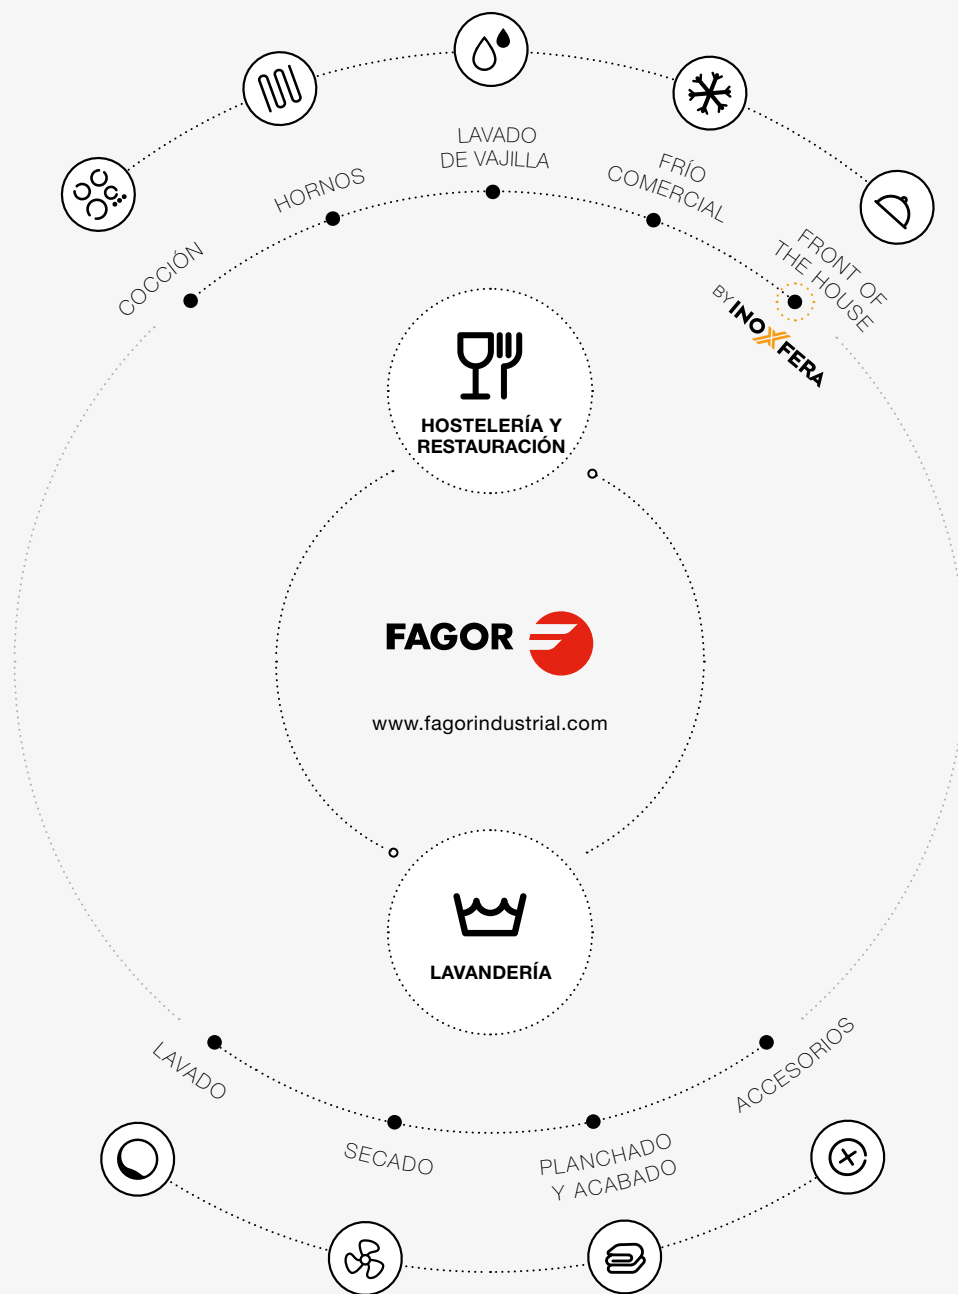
LAVADO DE VAJILLA

HORNOS

FRÍO COMERCIAL

COCCIÓN

FRONT OF THE HOUSE

BY INOXFERA

HOSTELERÍA Y RESTAURACIÓN

FAGOR

www.fagorindustrial.com

LAVANDERÍA

LAVADO

SECADO

PLANCHADO Y ACABADO

ACCESORIOS